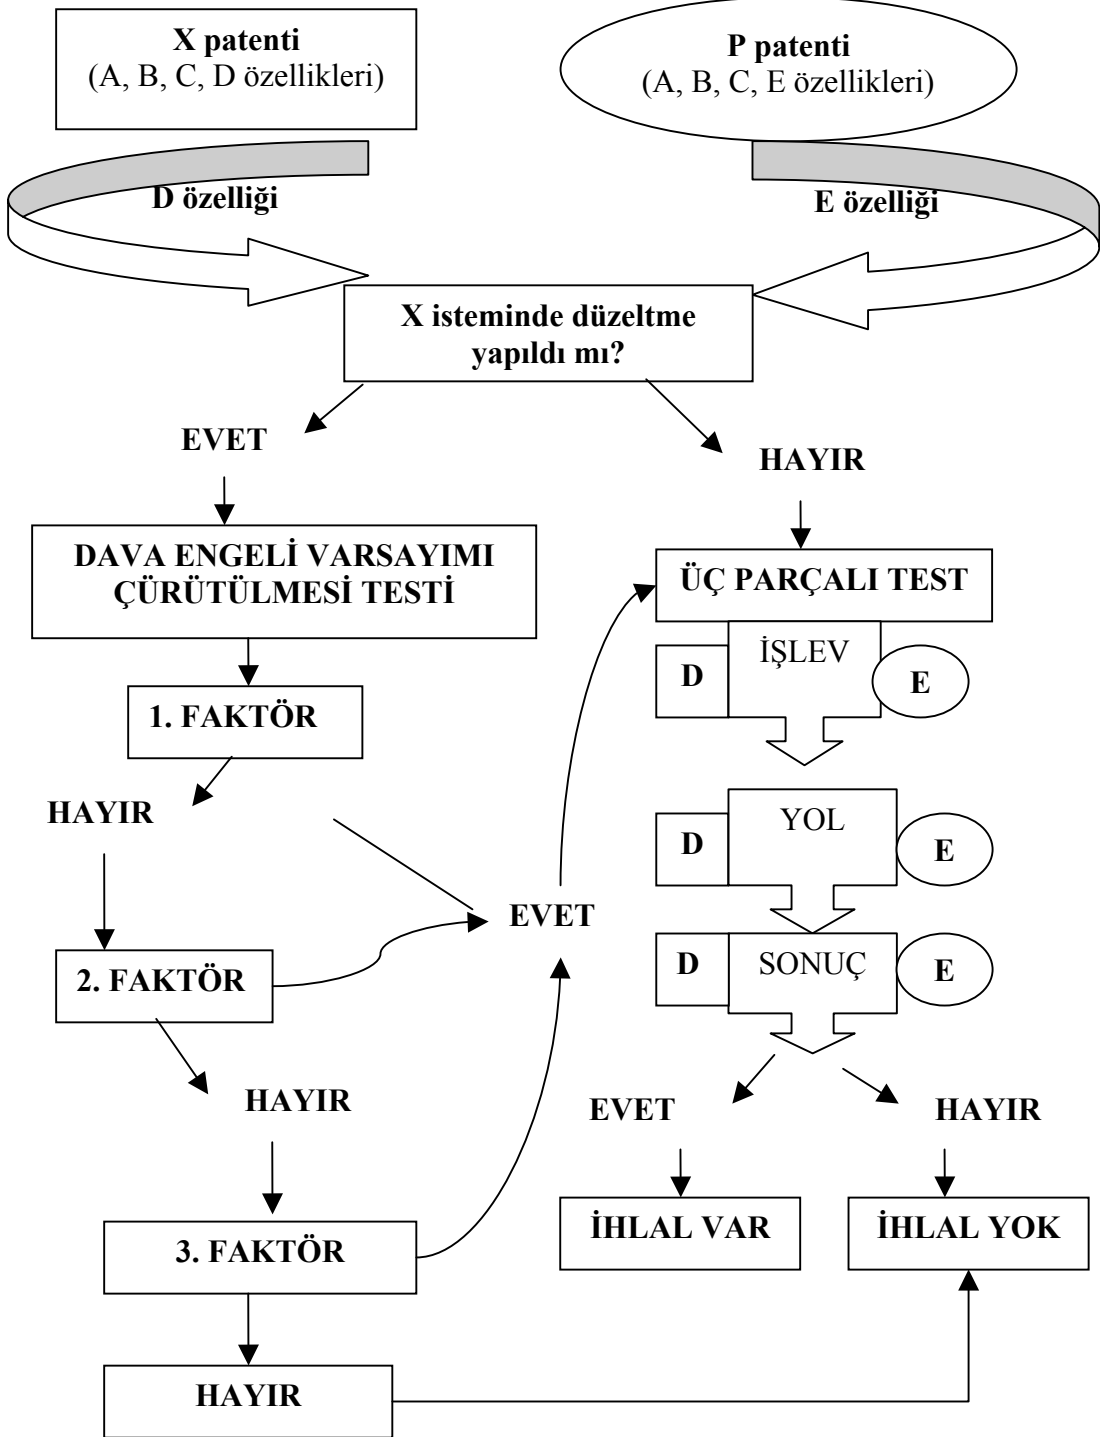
X patenti
(A, B, C, D özellikleri)

P patenti
(A, B, C, E özellikleri)

D özelliği

E özelliği

X isteminde düzeltme yapıldı mı?

EVET

HAYIR

DAVA ENGELİ VARSAYIMI ÇÜRÜTÜLMESİ TESTİ

ÜÇ PARÇALI TEST

D

İŞLEV

E

1. FAKTÖR

HAYIR

D

YOL

E

EVET

D

SONUÇ

E

2. FAKTÖR

HAYIR

EVET

HAYIR

İHLAL VAR

İHLAL YOK

3. FAKTÖR

HAYIR